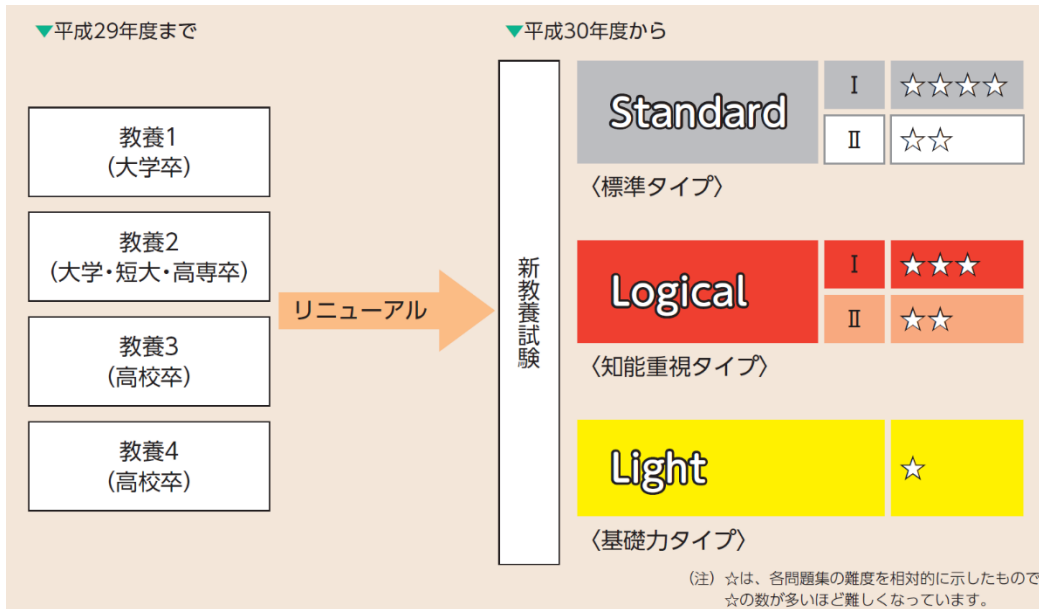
▼平成29年度まで

教養1
(大学卒)

教養2
(大学・短大・高専卒)

教養3
(高校卒)

教養4
(高校卒)

リニューアル

▼平成30年度から

新教養試験

Standard
Ⅰ ☆☆☆☆
Ⅱ ☆☆
〈標準タイプ〉

Logical
Ⅰ ★★★
Ⅱ ☆☆
〈知能重視タイプ〉

Light
☆
〈基礎力タイプ〉

(注) ☆は、各問題集の難度を相対的に示したもので
☆の数が多いほど難しくなっています。